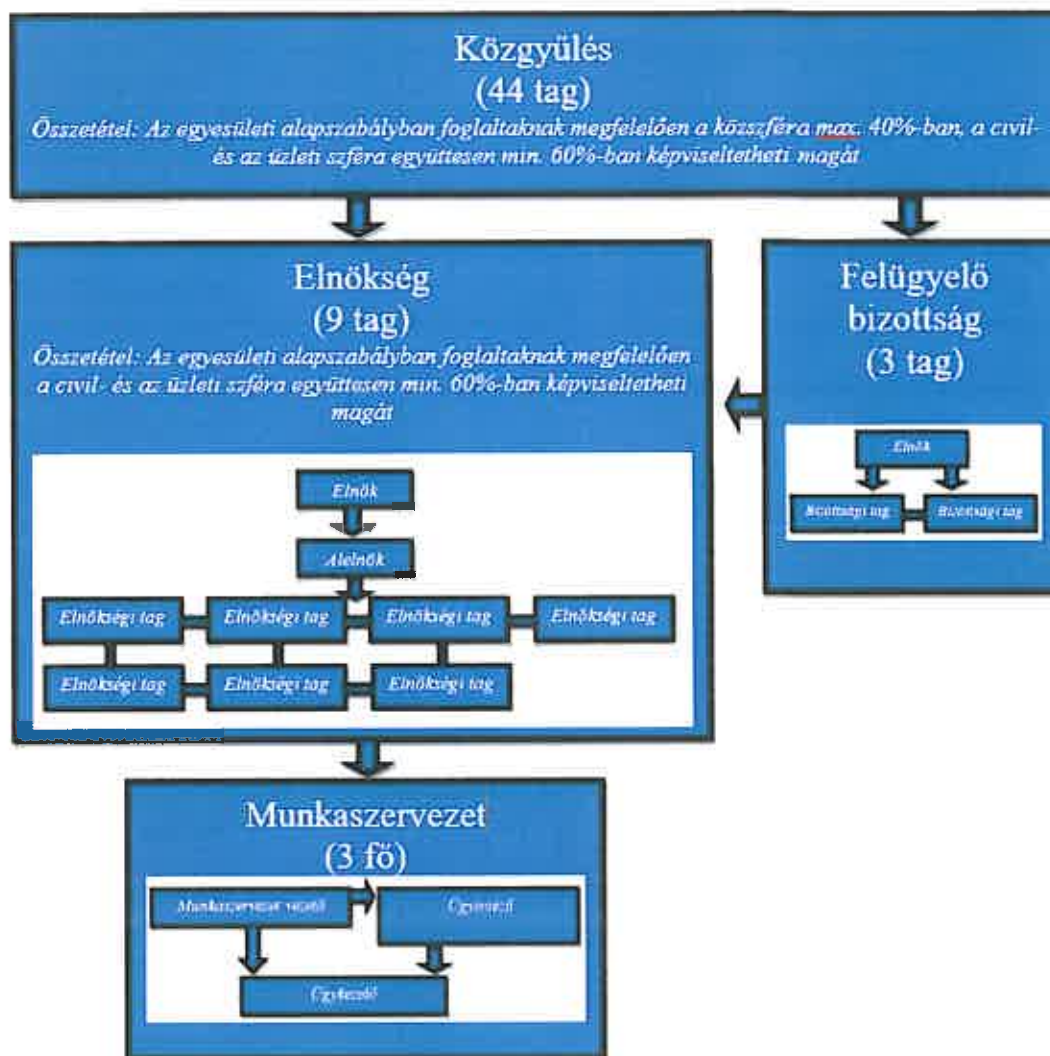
Közgyűlés
(44 tag)
Összetétel: Az egyesületi alapszabályban foglaltaknak megfelelően a közszféra max. 40%-ban, a civil- és az üzleti szféra együttesen min. 60%-ban képviseltetheti magát

Elnökség
(9 tag)
Összetétel: Az egyesületi alapszabályban foglaltaknak megfelelően a civil- és az üzleti szféra együttesen min. 60%-ban képviseltetheti magát

Elnök

Alelnök

Elnökségi tag

Elnökségi tag

Elnökségi tag

Elnökségi tag

Elnökségi tag

Elnökségi tag

Elnökségi tag

Felügyelő bizottság
(3 tag)

Elnök

Bizottsági tag

Bizottsági tag

Munkaszervezet
(3 fő)

Munkaszervezet vezető

Ügyintéző

Ügyintéző